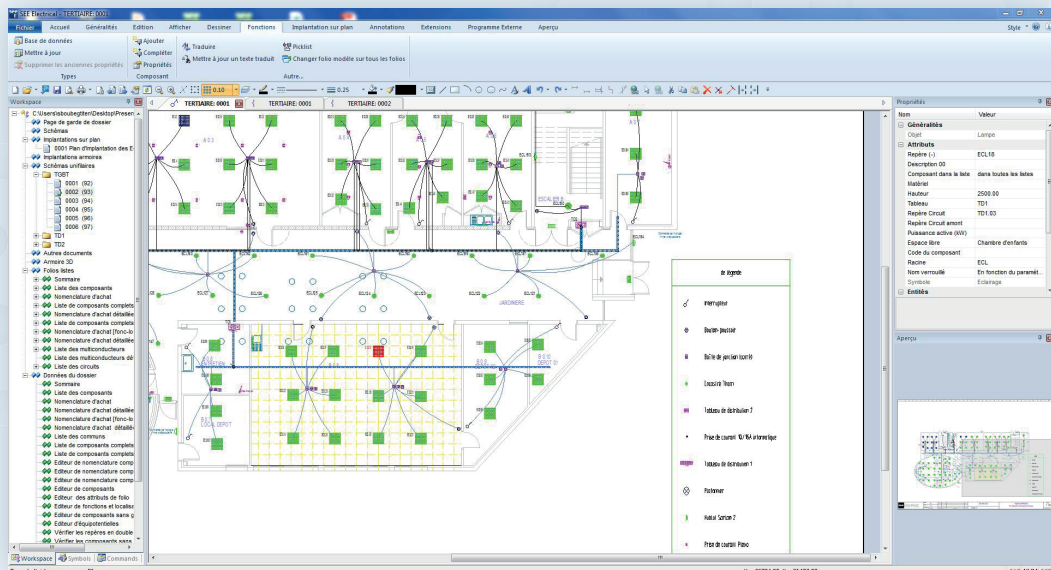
SEE Electrical - TERTIAIRE 0001

Fichier | Accueil | Généralités | Edition | Afficher | Dessiner | Fonctions | Implantation sur plan | Annotations | Extensions | Programme Externe | Aperçu

Style

Base de données
Mettre à jour
Supprimer les anciennes propriétés
Types

Ajouter
Compléter
Propriétés
Composant

Traduire
Mettre à jour un texte traduit

Picklist
Changer folio modèle sur tous les folios
Autre...

0.10
0.25

Workspace
C:\Users\sbouegtiten\Desktop\Presen
Page de garde de dossier
Schémas
Implantations sur plan
0001 Plan d'implantation des E
Implantations armoires
Schémas unifilaires
TGBT
0001 (92)
0002 (93)
0003 (94)
0004 (95)
0005 (96)
0006 (97)
TD1
TD2
Autres documents
Armoire 3D
Folios listes
Sommaire
Liste des composants
Nomenclature d'achat
Liste de composants complets
Nomenclature d'achat détaillée
Liste de composants complets
Nomenclature d'achat [fonc-lo
Nomenclature d'achat détaillée
Liste des multiconducteurs
Liste des multiconducteurs dé
Liste des circuits
Données du dossier
Sommaire
Liste des composants
Nomenclature d'achat
Nomenclature d'achat détaillée
Nomenclature d'achat [fonc-lo
Nomenclature d'achat détaillée
Liste des communs
Liste de composants complets
Liste de composants complets
Editeur de nomenclature comp
Editeur de nomenclature comp
Editeur de nomenclature comp
Editeur de composants
Editeur des attributs de folio
Editeur de fonctions et localisa
Editeur de composants sans g
Editeur d'équipotentielles
Vérifier les repères en double
Vérifier les composants sans

Workspace | Symbols | Commands

TERTIAIRE: 0001 | TERTIAIRE: 0001 | TERTIAIRE: 0002

JARDINERIE
DEPOT
ESCAL
COUL DEPOT

Légende
Interrupteur
Bouton poussoir
Boîte de jonction Icorélé
Luminaire Tiran
Tableau de distribution 2
Prise de courant 10/16A informatique
Tableau de distribution 1
Projecteur
Hublot Surface 2
Prise de courant Plexo

Propriétés
Nom | Valeur
Généralités
Objet | Lampe
Attributs
Repère (-) | ECL18
Description 00
Composant dans la liste | dans toutes les listes
Matériel
Hauteur | 2500.00
Tableau | TD1
Repère Circuit | TD1.03
Repère Circuit amont
Puissance active (kW)
Espace libre | Chambre d'enfants
Code du composant
Racine | ECL
Nom verrouillé | En fonction du paramét...
Symbole | Eclairage
Entités

Aperçu